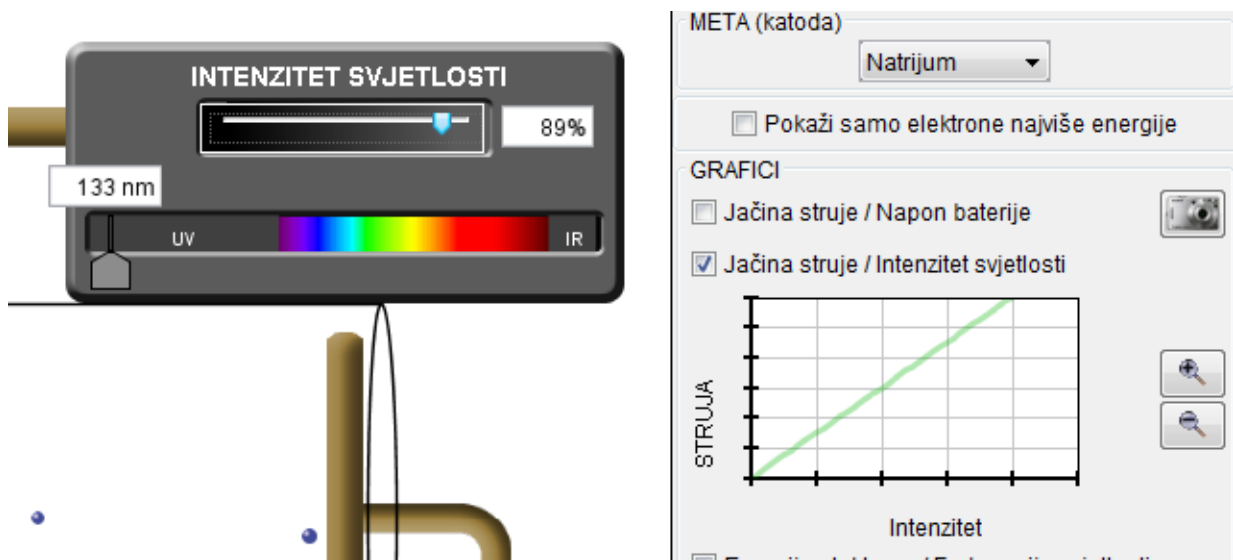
INTENZITET SVJETLOSTI

89%

133 nm

UV

IR

META (katoda)

Natrijum

Pokaži samo elektrone najviše energije

GRAFICI

Jačina struje / Napon baterije

Jačina struje / Intenzitet svjetlosti

STRUJA

Intenzitet

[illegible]